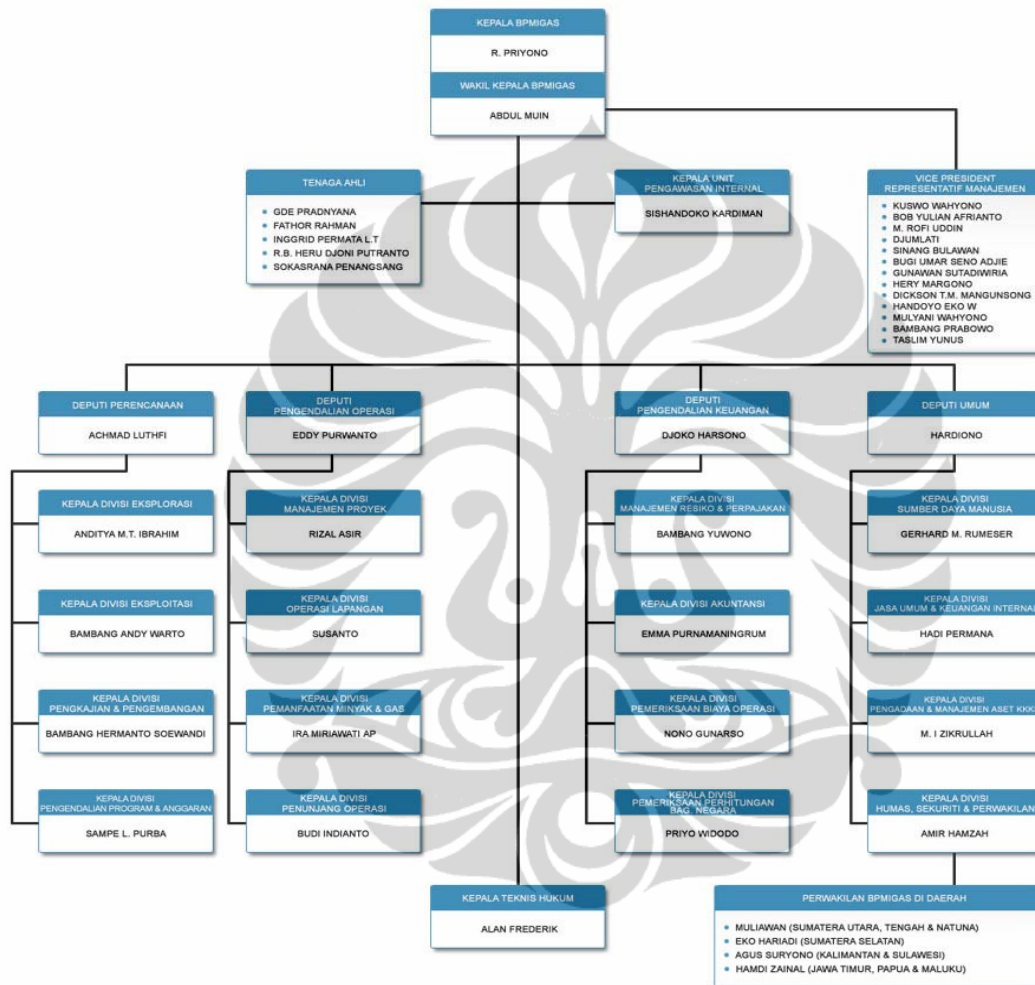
KEPALA BPMIGAS

R. PRIYONO

WAKIL KEPALA BPMIGAS

ABDUL MUIN

TENAGA AHLI

- GDE PRADNYANA
- FATHOR RAHMAN
- INGGRID PERMATA L.T
- R.B. HERU DJONI PUTRANTO
- SOKASRANA PENANGSANG

KEPALA UNIT PENGAWASAN INTERNAL

SISHANDOKO KARDIMAN

VICE PRESIDENT REPRESENTATIF MANAJEMEN

- KUSWO WAHYONO
- BOB YULIAN AFRIANTO
- M. ROFI UDDIN
- DJUMLATI
- SINANG BULAWAN
- BUGI UMAR SENO ADJIE
- GUNAWAN SUTADIWIRIA
- HERY MARGONO
- DICKSON T.M. MANGUNSONG
- HANDOYO EKO W
- MULYANI WAHYONO
- BAMBANG PRABOWO
- TASLIM YUNUS

DEPUTI PERENCANAAN

ACHMAD LUTHFI

DEPUTI PENGENDALIAN OPERASI

EDDY PURWANTO

DEPUTI PENGENDALIAN KEUANGAN

DJOKO HARSONO

DEPUTI UMUM

HARDIONO

KEPALA DIVISI EKSPLORASI

ANDITYA M.T. IBRAHIM

KEPALA DIVISI EKSPLOITASI

BAMBANG ANDY WARTO

KEPALA DIVISI PENGKAJIAN & PENGEMBANGAN

BAMBANG HERMANTO SOEWANDI

KEPALA DIVISI PENGENDALIAN PROGRAM & ANGGARAN

SAMPE L. PURBA

KEPALA DIVISI MANAJEMEN PROYEK

RIZAL ASIR

KEPALA DIVISI OPERASI LAPANGAN

SUSANTO

KEPALA DIVISI PEMANFAATAN MINYAK & GAS

IRA MIRIAWATI AP

KEPALA DIVISI PENUNJANG OPERASI

BUDI INDIANTO

KEPALA DIVISI MANAJEMEN RESIKO & PERPAJAKAN

BAMBANG YUWONO

KEPALA DIVISI AKUNTANSI

EMMA PURNAMANINGRUM

KEPALA DIVISI PEMERIKSAAN BIAYA OPERASI

NONO GUNARSO

KEPALA DIVISI PEMERIKSAAN PERHITUNGAN BAG. NEGARA

PRIYO WIDODO

KEPALA DIVISI SUMBER DAYA MANUSIA

GERHARD M. RUMESER

KEPALA DIVISI JASA UMUM & KEUANGAN INTERNAL

HADI PERMANA

KEPALA DIVISI PENGADAAN & MANAJEMEN ASET KKKS

M. I ZIKRULLAH

KEPALA DIVISI HUMAS, SEKURITI & PERWAKILAN

AMIR HAMZAH

KEPALA TEKNIS HUKUM

ALAN FREDERIK

PERWAKILAN BPMIGAS DI DAERAH

- MULIAWAN (SUMATERA UTARA, TENGAH & NATUNA)
- EKO HARIADI (SUMATERA SELATAN)
- AGUS SURYONO (KALIMANTAN & SULAWESI)
- HAMDI ZAINAL (JAWA TIMUR, PAPUA & MALUKU)